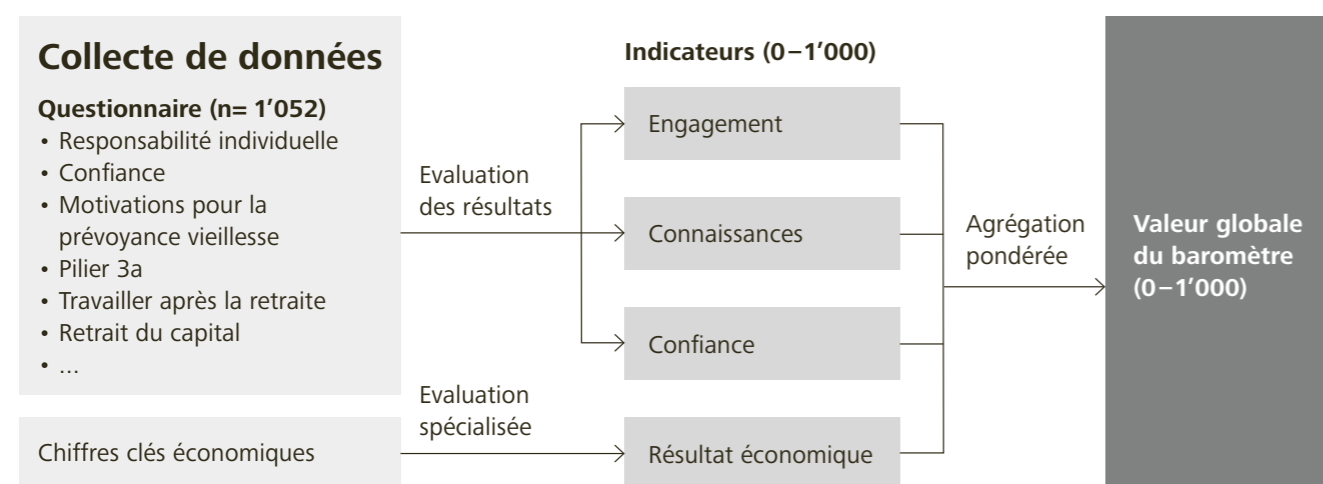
Collecte de données

Questionnaire (n= 1'052)
• Responsabilité individuelle
• Confiance
• Motivations pour la prévoyance vieillesse
• Pilier 3a
• Travailler après la retraite
• Retrait du capital
• …

Chiffres clés économiques

Evaluation des résultats

Evaluation spécialisée

Indicateurs (0–1'000)

Engagement

Connaissances

Confiance

Résultat économique

Agrégation pondérée

Valeur globale du baromètre (0–1'000)